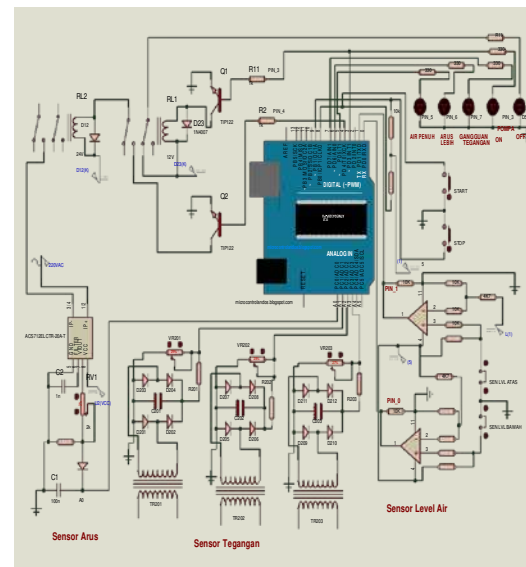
RL2
D12
24V
D12(K)
RL1
D23
1N4007
12V
D23(K)
Q1
TIP122
R11
PIN_3
R2
PIN_4
Q2
TIP122
DIGITAL (~PWM)
ANALOG IN
microcontrolandos.blogspot.com
R1
R3
PIN_5
PIN_6
PIN_7
PIN_8
AIR PENUH
ARUS LEBIH
GANGGUAN TEGANGAN
POMPA ON
OFF
START
STOP
PIN_1
PIN_0
U1
SEN.LVL ATAS
SEN.LVL BAWAH
220VAC
ACS712ELCTR-20A-T
C2
RV1
C1
A0
VR201
VR202
VR203
D201
D202
D203
D204
D205
D206
D207
D208
D209
D210
D211
D212
TR201
TR202
TR203
Sensor Arus
Sensor Tegangan
Sensor Level Air